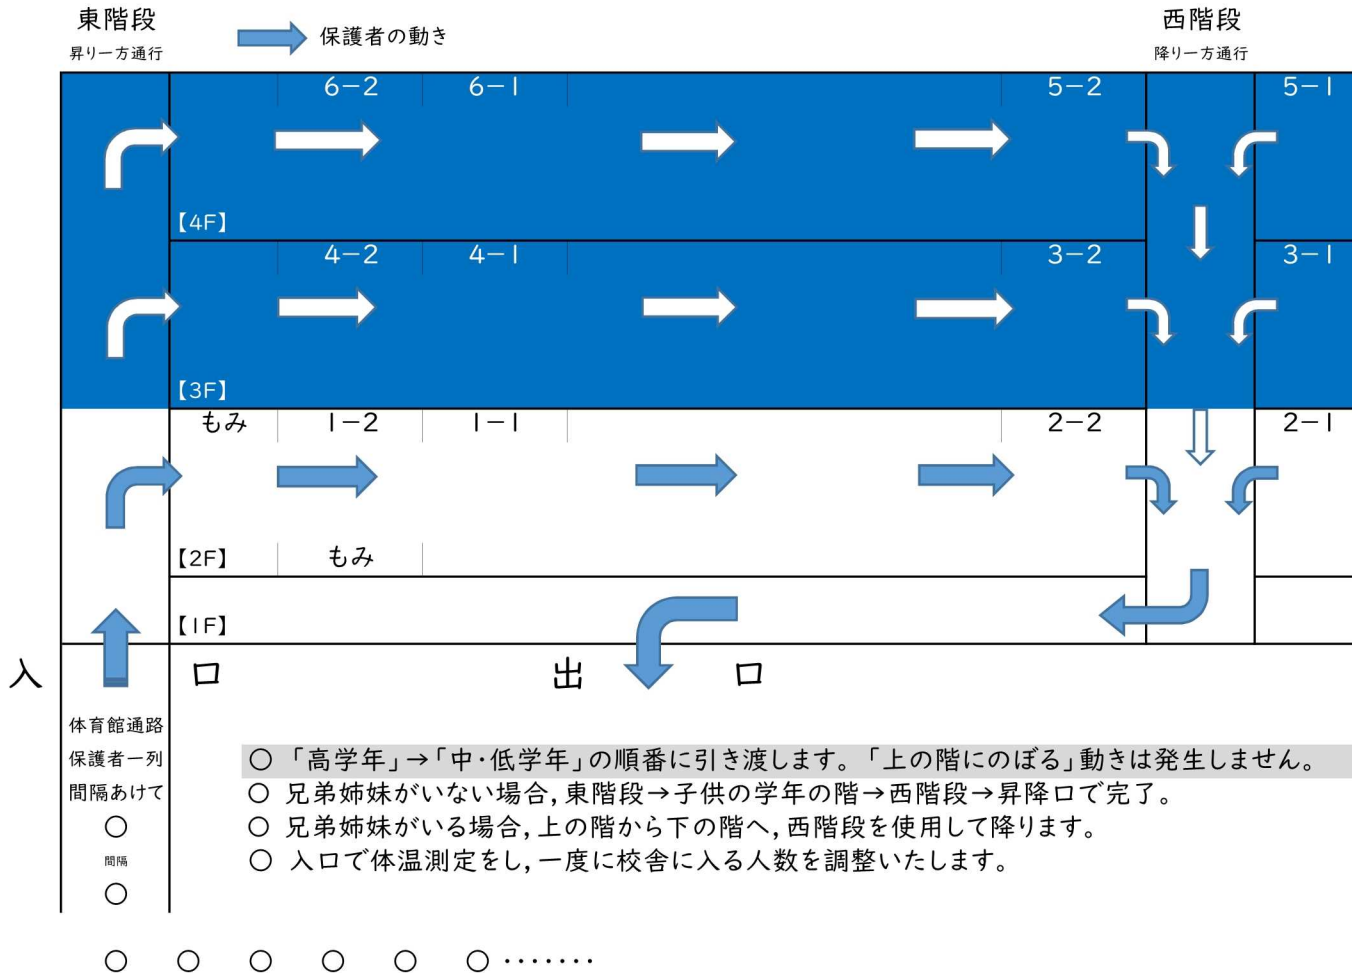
東階段
昇り一方通行

保護者の動き

西階段
降り一方通行

6−2　6−１　5−2　5−１

【4F】

4−2　4−１　3−2　3−１

【3F】

もみ　１−2　１−１　2−2　2−１

【2F】　もみ

【１F】

入　口　出　口

体育館通路
保護者一列
間隔あけて
○
間隔
○

○ 「高学年」→「中・低学年」の順番に引き渡します。「上の階にのぼる」動きは発生しません。
○ 兄弟姉妹がいない場合，東階段→子供の学年の階→西階段→昇降口で完了。
○ 兄弟姉妹がいる場合，上の階から下の階へ，西階段を使用して降ります。
○ 入口で体温測定をし，一度に校舎に入る人数を調整いたします。

○　○　○　○　○　○・・・・・・・